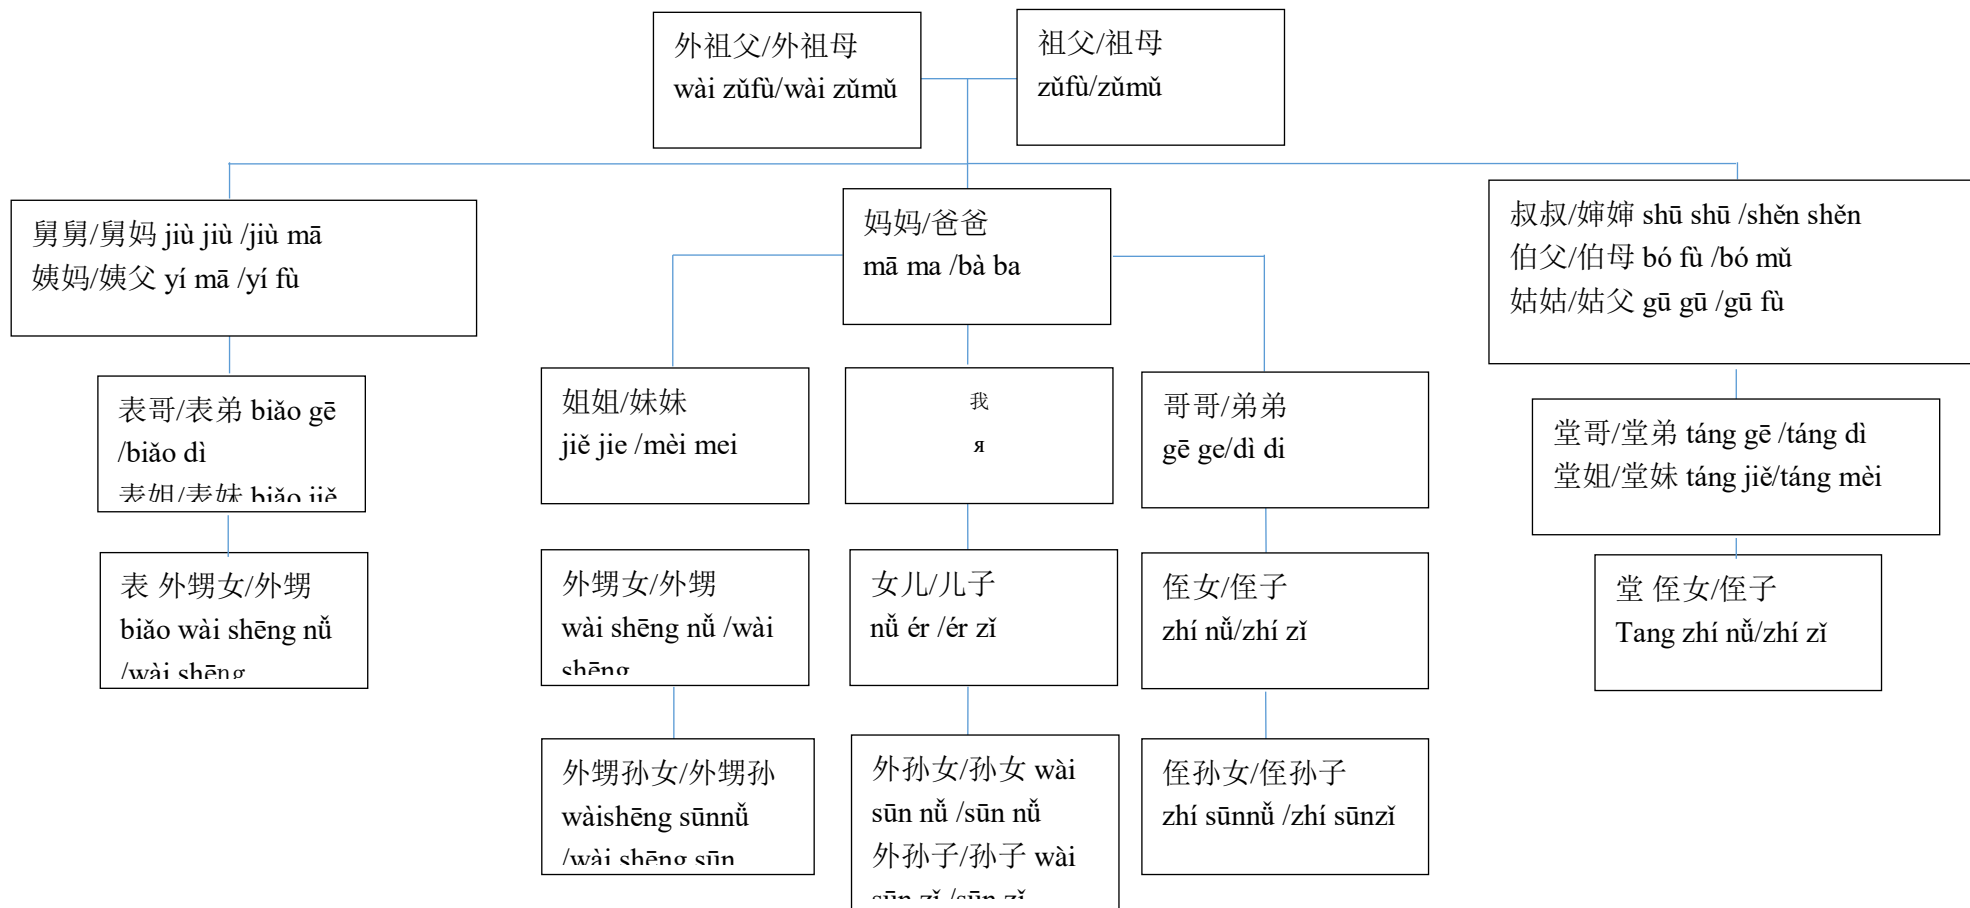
外祖父/外祖母
wài zǔfù/wài zǔmǔ

祖父/祖母
zǔfù/zǔmǔ

舅舅/舅妈 jiù jiù /jiù mā
姨妈/姨父 yí mā /yí fù

妈妈/爸爸
mā ma /bà ba

叔叔/婶婶 shū shū /shěn shěn
伯父/伯母 bó fù /bó mǔ
姑姑/姑父 gū gū /gū fù

表哥/表弟 biǎo gē /biǎo dì
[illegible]

姐姐/妹妹
jiě jie /mèi mei

我
я

哥哥/弟弟
gē ge/dì di

堂哥/堂弟 táng gē /táng dì
堂姐/堂妹 táng jiě/táng mèi

表 外甥女/外甥
biǎo wài shēng nǚ /wài shēng

外甥女/外甥
wài shēng nǚ /wài shēng

女儿/儿子
nǚ ér /ér zǐ

侄女/侄子
zhí nǚ/zhí zǐ

堂 侄女/侄子
Tang zhí nǚ/zhí zǐ

外甥孙女/外甥孙
wàishēng sūnnǚ /wài shēng sūn

外孙女/孙女 wài sūn nǚ /sūn nǚ
外孙子/孙子 wài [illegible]

侄孙女/侄孙子
zhí sūnnǚ /zhí sūnzǐ